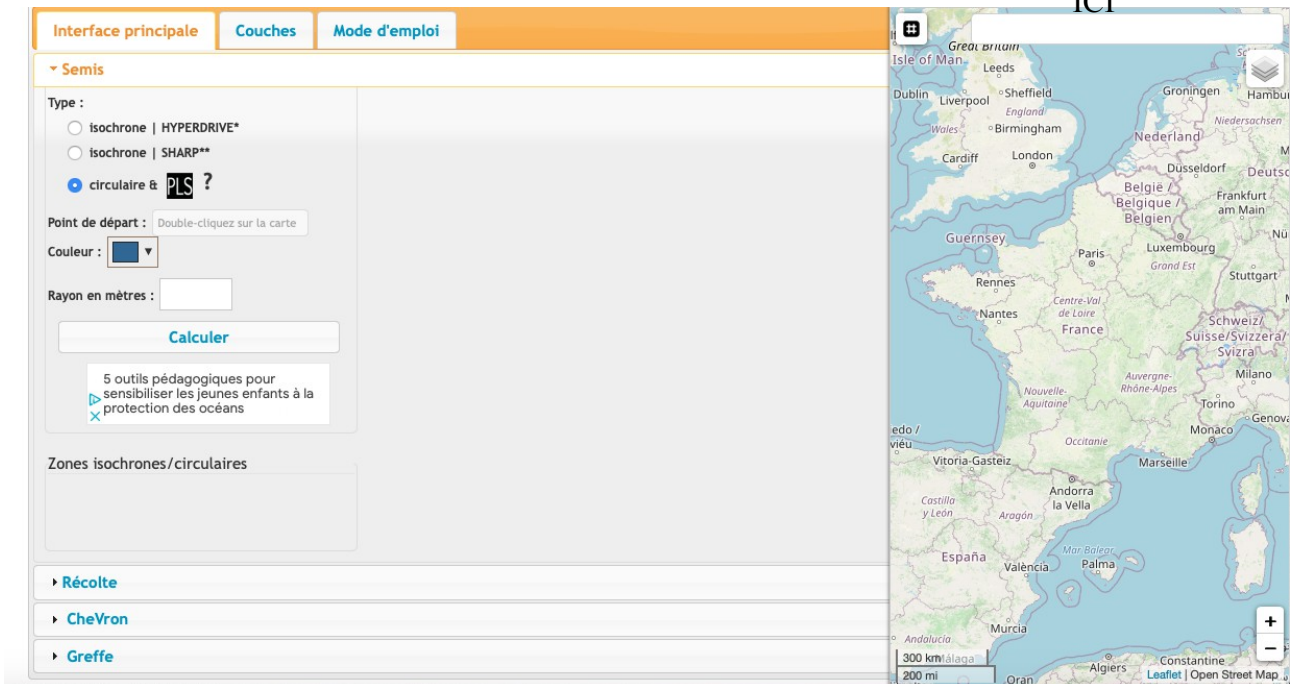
Interface principale | Couches | Mode d'emploi

Semis

Type :

isochrone | HYPERDRIVE*

isochrone | SHARP**

circulaire & PLS ?

Point de départ : Double-cliquez sur la carte

Couleur :

Rayon en mètres :

Calculer

5 outils pédagogiques pour sensibiliser les jeunes enfants à la protection des océans

Zones isochrones/circulaires

Récolte

CheVron

Greffe

ici

Great Britain
Isle of Man
Leeds
Dublin
Liverpool
Sheffield
England
Wales
Birmingham
Groningen
Hambu
Niedersachsen
Nederland
Cardiff
London
Dusseldorf
Deutsc
België / Belgique / Belgien
Frankfurt am Main
Guernsey
Paris
Luxembourg
Grand Est
Stuttgart
Rennes
Centre-Val de Loire
Nantes
France
Schweiz/ Suisse/Svizzera/ Svizra
Auvergne-Rhône-Alpes
Milano
Nouvelle-Aquitaine
Torino
Genova
edo / viéu
Occitanie
Monaco
Vitoria-Gasteiz
Marseille
Andorra la Vella
Castilla y León
Aragón
España
Mar Balear
València
Palma
Murcia
Andalucía
Málaga
Algiers
Constantine
Oran
300 km
200 mi
Leaflet | Open Street Map
+
−